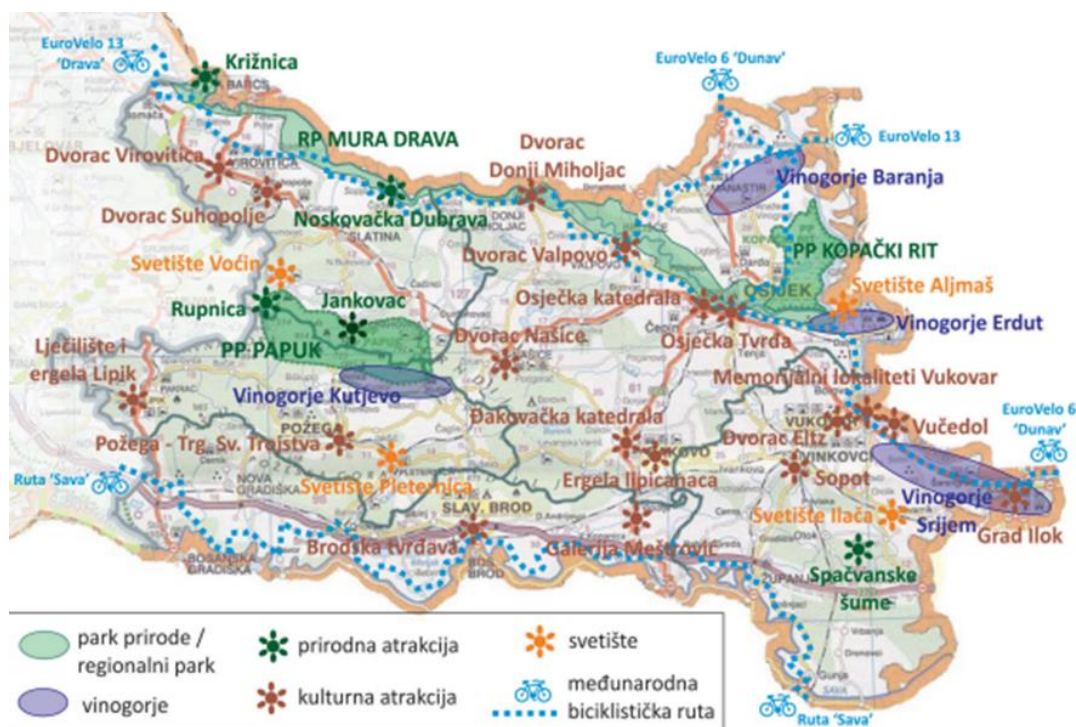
EuroVelo 13 'Drava'
Križnica
EuroVelo 6 'Dunav'
EuroVelo 13
RP MURA DRAVA
Dvorac Virovitica
Dvorac Donji Miholjac
Vinogorje Baranja
Dvorac Suhopolje
Noskovačka Dubrava
PP KOPAČKI RIT
Svetište Voćin
Dvorac Valpovo
Svetište Aljmaš
Rupnica
Jankovac
Osječka katedrala
Vinogorje Erdut
PP PAPUK
Dvorac Našice
Osječka Tvrđa
Lječilište i ergela Lipik
Vinogorje Kutjevo
Memorijalni lokaliteti Vukovar
Đakovačka katedrala
Vučedol
EuroVelo 6 'Dunav'
Požega - Trg. Sv. Trojstva
Dvorac Eltz
Ruta 'Sava'
Svetište Pleternica
Ergela Ilpicanaca
Sopot
Vinogorje Srijem
Svetište Ilača
Grad Ilok
Brodska tvrđava
Galerija Meštrović
Spačvanske šume
park prirode / regionalni park
prirodna atrakcija
svetište
vinogorje
kulturna atrakcija
međunarodna biciklistička ruta
Ruta 'Sava'